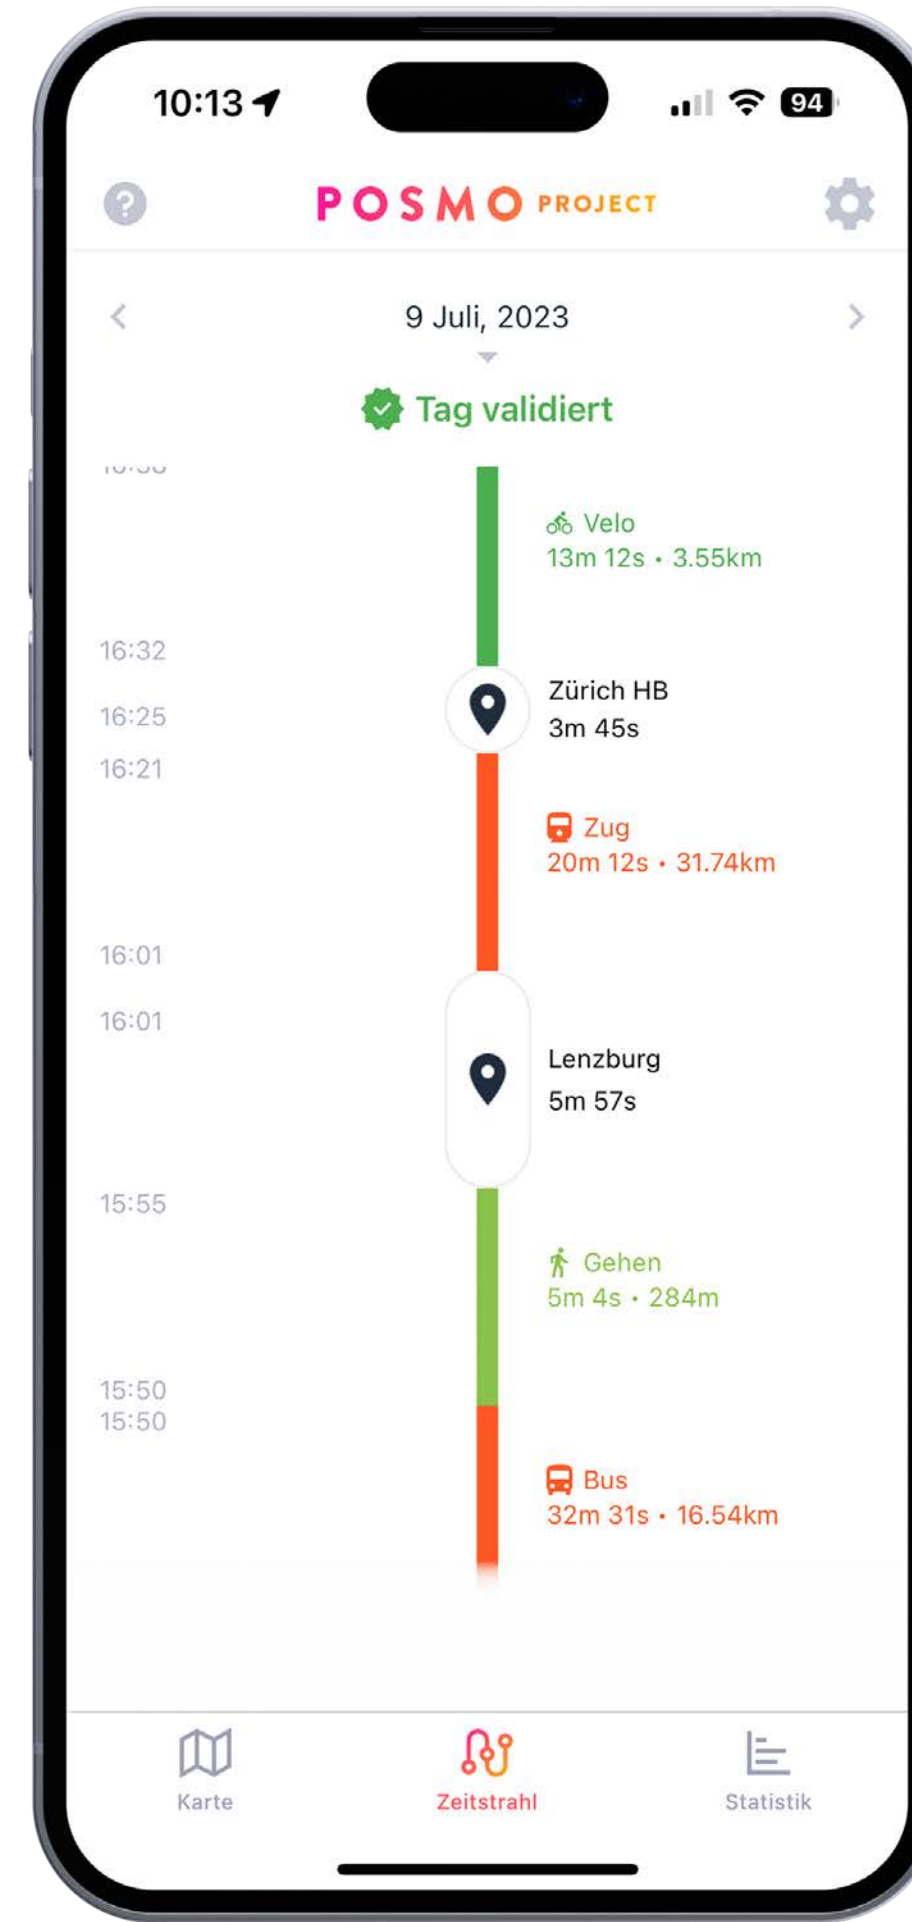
10:13

94

POSMO PROJECT

9 Juli, 2023

Tag validiert

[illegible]

Velo
13m 12s • 3.55km

16:32

Zürich HB
3m 45s

16:25

16:21

Zug
20m 12s • 31.74km

16:01

16:01

Lenzburg
5m 57s

15:55

Gehen
5m 4s • 284m

15:50
15:50

Bus
32m 31s • 16.54km

Karte

Zeitstrahl

Statistik